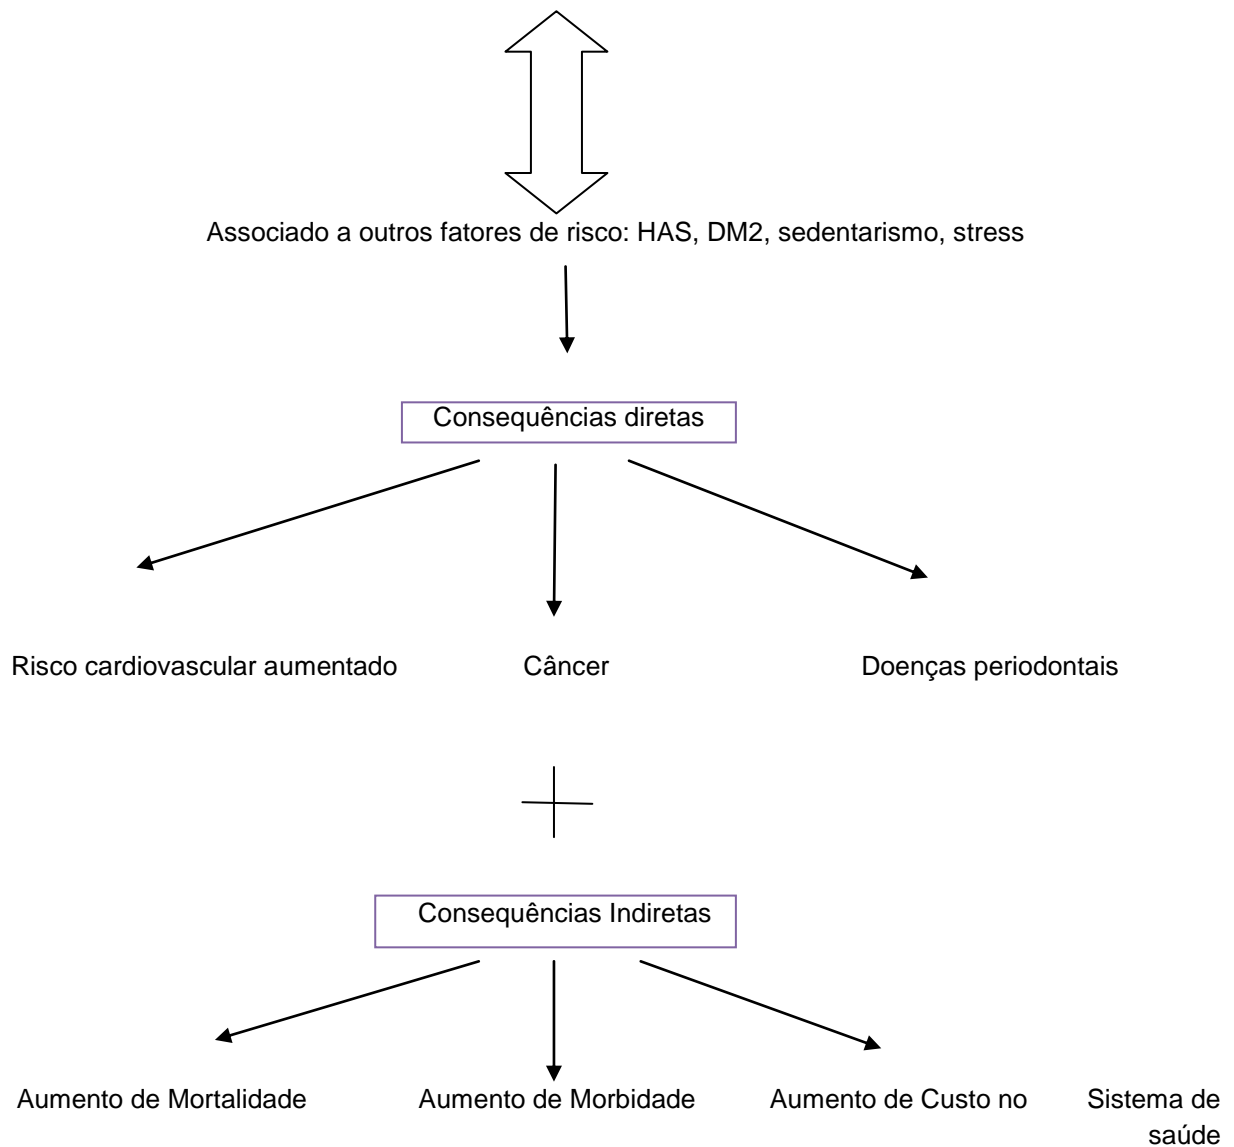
Associado a outros fatores de risco: HAS, DM2, sedentarismo, stress

Consequências diretas

Risco cardiovascular aumentado

Câncer

Doenças periodontais

Consequências Indiretas

Aumento de Mortalidade

Aumento de Morbidade

Aumento de Custo no Sistema de saúde